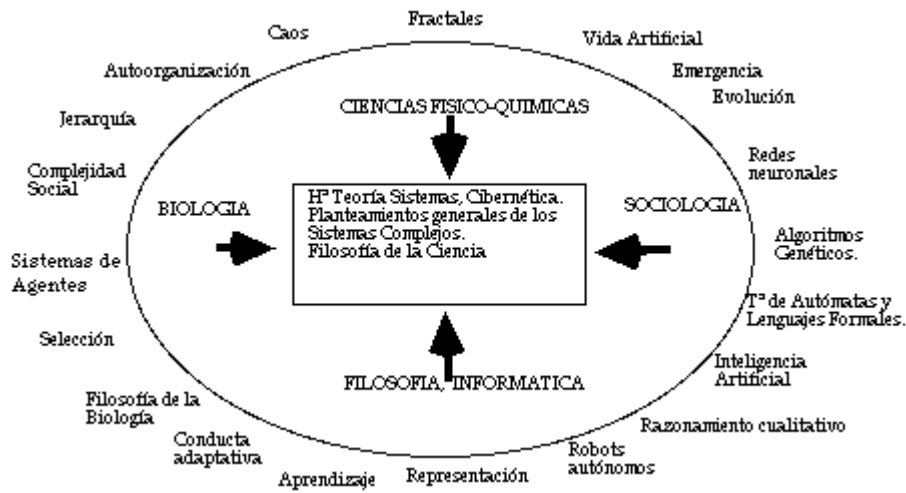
Fractales

Caos

Vida Artificial

Autoorganización

Emergencia

Evolución

Jerarquía

CIENCIAS FISICO-QUIMICAS

Redes neuronales

Complejidad Social

BIOLOGIA

Hª Teoría Sistemas, Cibernética. Planteamientos generales de los Sistemas Complejos. Filosofía de la Ciencia

SOCIOLOGIA

Algoritmos Genéticos.

Sistemas de Agentes

Tª de Autómatas y Lenguajes Formales.

Selección

Inteligencia Artificial

FILOSOFIA, INFORMATICA

Filosofía de la Biología

Razonamiento cualitativo

Conducta adaptativa

Robots autónomos

Aprendizaje

Representación